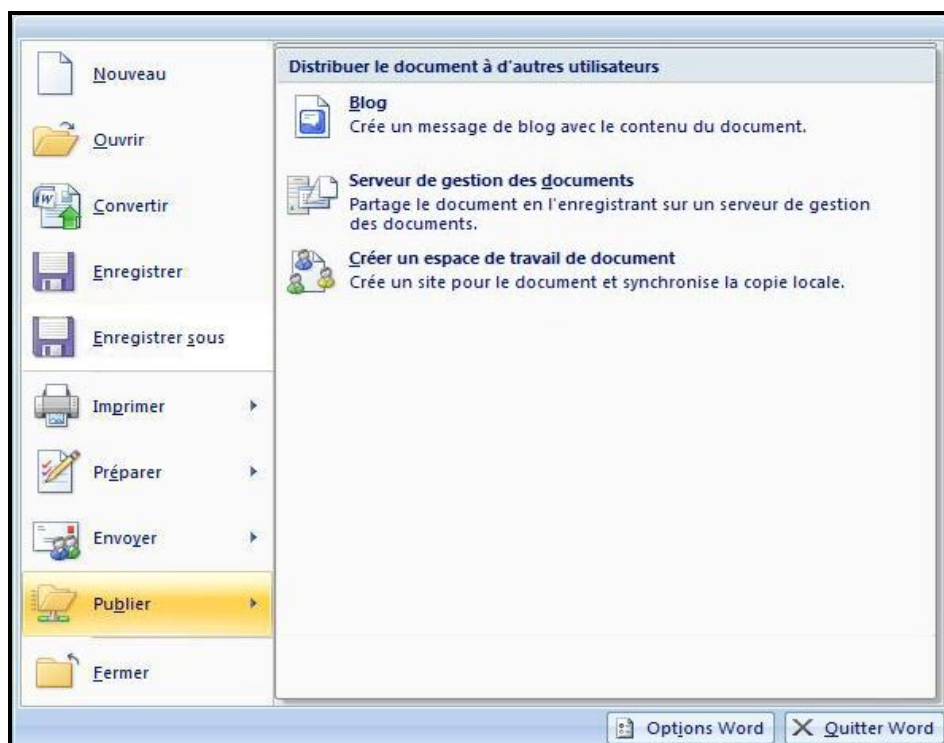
Nouveau

Ouvrir

Convertir

Enregistrer

Enregistrer sous

Imprimer

Préparer

Envoyer

Publier

Fermer

Distribuer le document à d'autres utilisateurs

Blog
Crée un message de blog avec le contenu du document.

Serveur de gestion des documents
Partage le document en l'enregistrant sur un serveur de gestion des documents.

Créer un espace de travail de document
Crée un site pour le document et synchronise la copie locale.

Options Word
Quitter Word